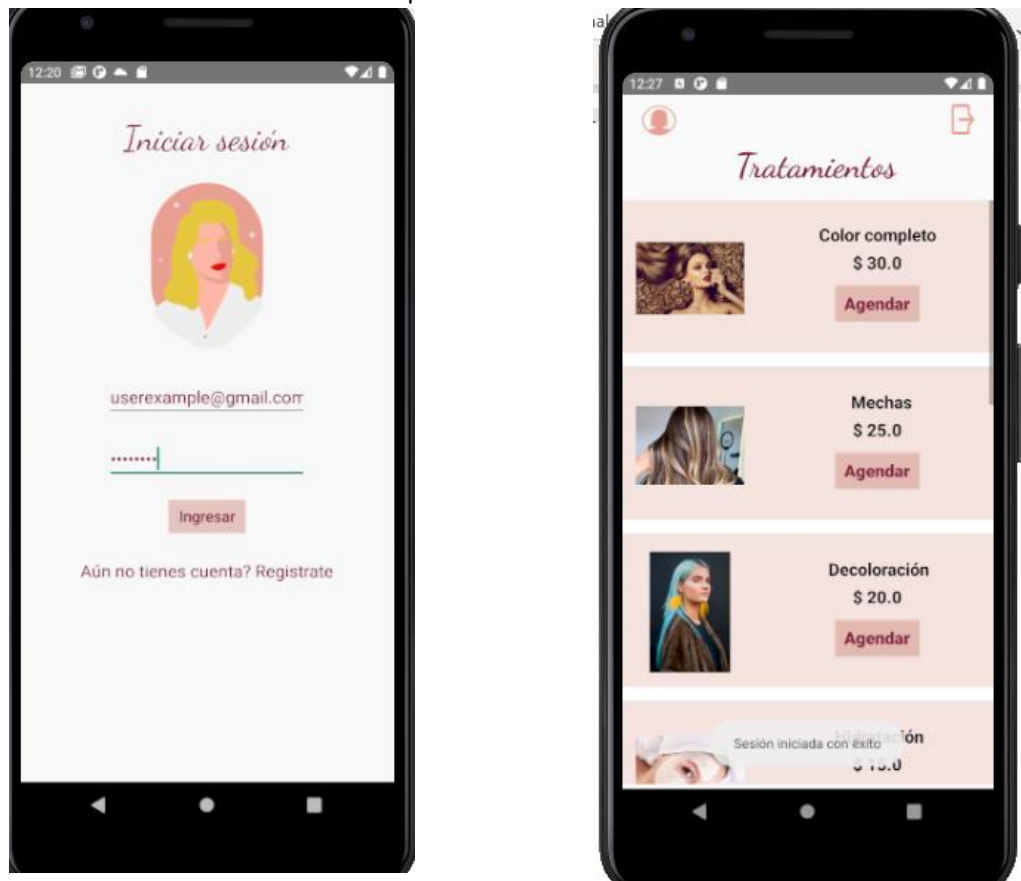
12:20

Iniciar sesión

userexample@gmail.com

•••••••

Ingresar

Aún no tienes cuenta? Registrate

12:27

Tratamientos

Color completo
$ 30.0
Agendar

Mechas
$ 25.0
Agendar

Decoloración
$ 20.0
Agendar

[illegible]ón
$ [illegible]

Sesión iniciada con exito